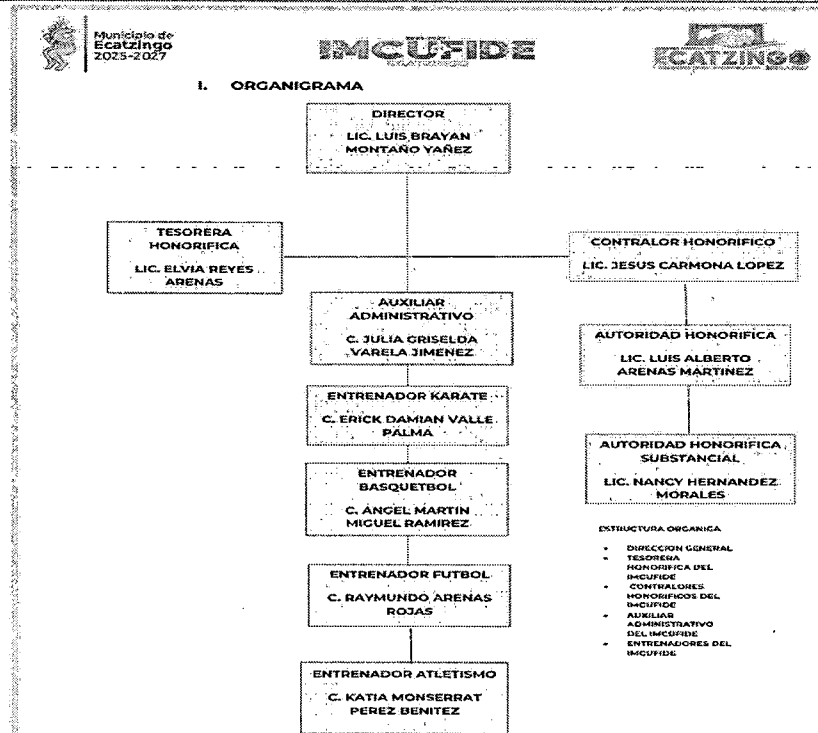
Municipio de Ecatzingo 2025-2027

IMCUFIDE

ECATZINGO

I. ORGANIGRAMA

DIRECTOR
LIC. LUIS BRAYAN MONTAÑO YAÑEZ

TESORERA HONORIFICA
LIC. ELVIA REYES ARENAS

CONTRALOR HONORIFICO
LIC. JESUS CARMONA LOPEZ

AUXILIAR ADMINISTRATIVO
C. JULIA GRISELDA VARELA JIMENEZ

AUTORIDAD HONORIFICA
LIC. LUIS ALBERTO ARENAS MARTINEZ

ENTRENADOR KARATE
C. ERICK DAMIAN VALLE PALMA

AUTORIDAD HONORIFICA SUBSTANCIAL
LIC. NANCY HERNANDEZ MORALES

ENTRENADOR BASQUETBOL
C. ANGEL MARTIN MIGUEL RAMIREZ

ESTRUCTURA ORGANICA
- DIRECCION GENERAL
- TESORERA HONORIFICA DEL IMCUFIDE
- CONTRALORES HONORIFICOS DEL IMCUFIDE
- AUXILIAR ADMINISTRATIVO DEL IMCUFIDE
- ENTRENADORES DEL IMCUFIDE

ENTRENADOR FUTBOL
C. RAYMUNDO ARENAS ROJAS

ENTRENADOR ATLETISMO
C. KATIA MONSERRAT PEREZ BENITEZ